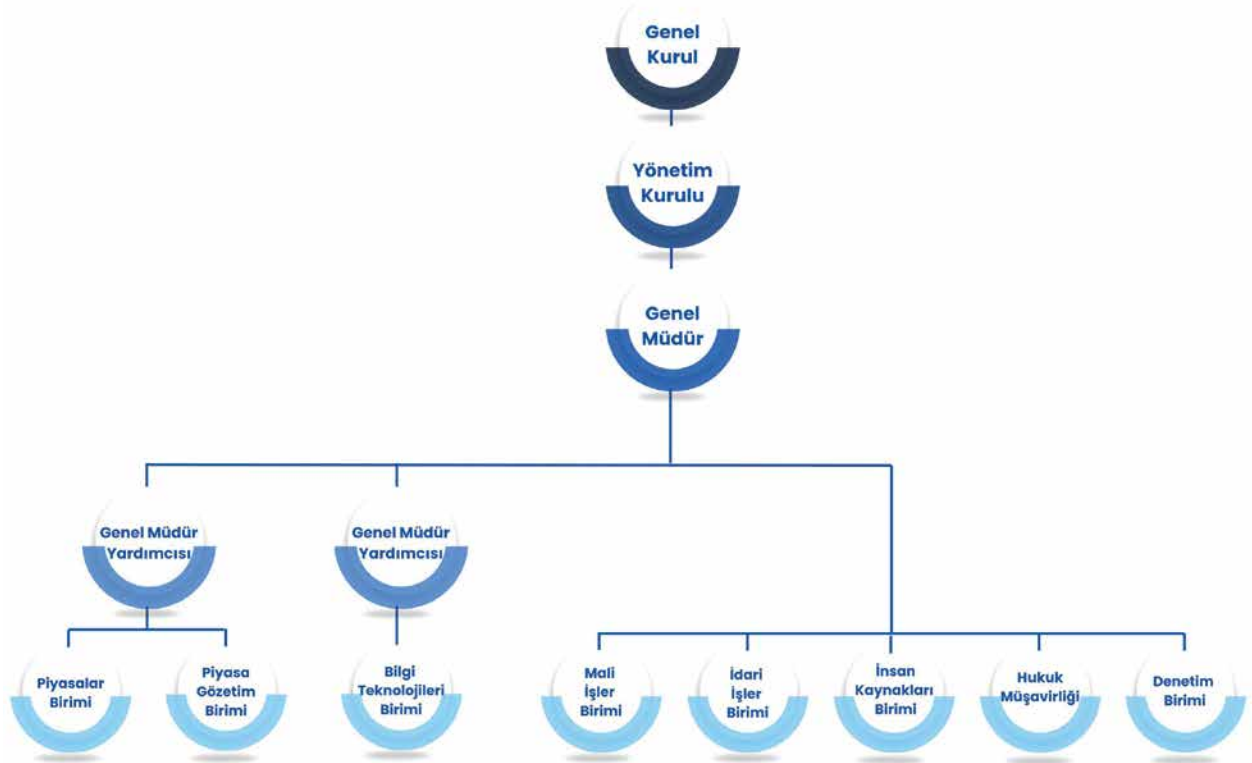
Genel Kurul

Yönetim Kurulu

Genel Müdür

Genel Müdür Yardımcısı

Genel Müdür Yardımcısı

Piyasalar Birimi

Piyasa Gözetim Birimi

Bilgi Teknolojileri Birimi

Mali İşler Birimi

İdari İşler Birimi

İnsan Kaynakları Birimi

Hukuk Müşavirliği

Denetim Birimi